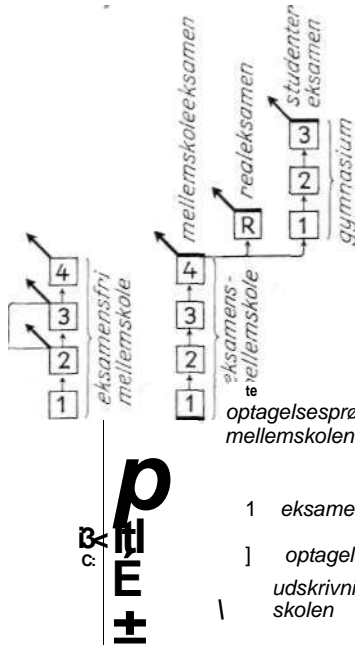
eksamensfri mellemskole

4

3

2

1

mellemskoleeksamen

realeksamen

studentereksamen

4

3

2

1

R

3

2

1

eksamens-mellemskole

gymnasium

te

optagelsesprø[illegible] mellemskolen

p

1 eksame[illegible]

] optagel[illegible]

udskrivn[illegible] skolen

\

ß<

c:

É

±